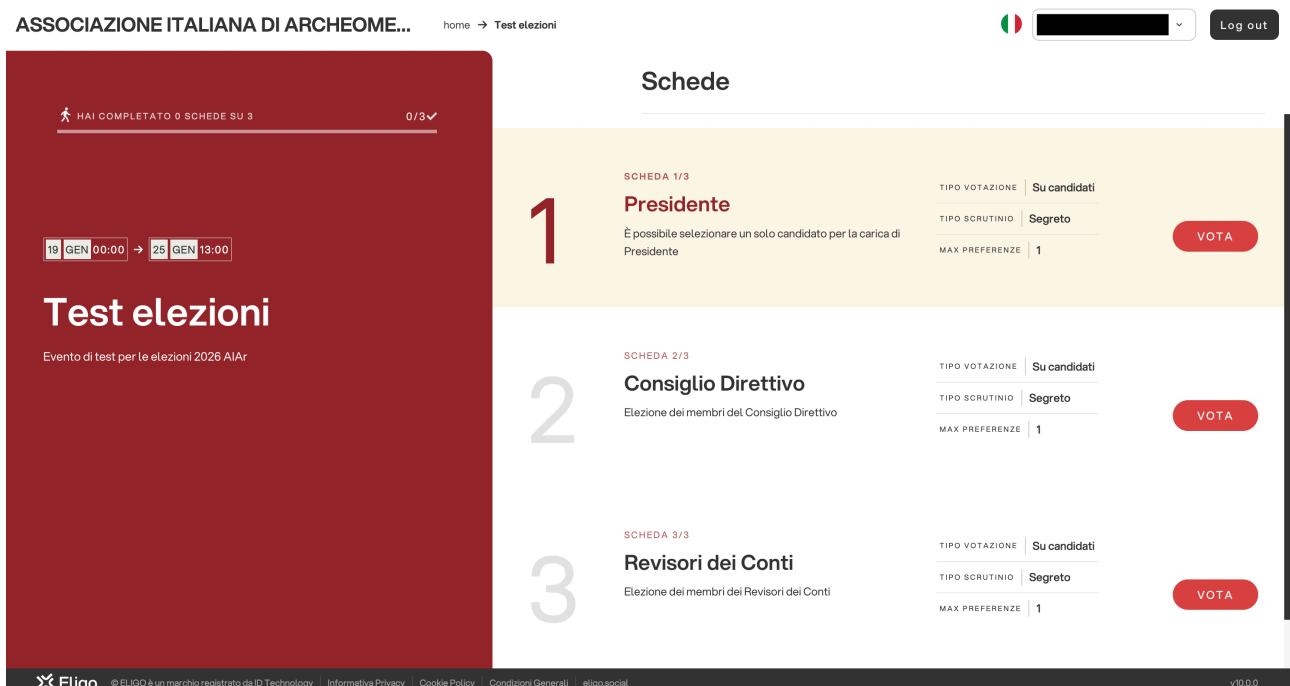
ASSOCIAZIONE ITALIANA DI ARCHEOME...

home → Test elezioni

Log out

HAI COMPLETATO 0 SCHEDE SU 3

0/3✓

19 GEN 00:00 → 25 GEN 13:00

Test elezioni

Evento di test per le elezioni 2026 AIAr

Schede

1

SCHEDA 1/3

Presidente

È possibile selezionare un solo candidato per la carica di Presidente

| TIPO VOTAZIONE | Su candidati |
|---|---|
| TIPO SCRUTINIO | Segreto |
| MAX PREFERENZE | 1 |

VOTA

2

SCHEDA 2/3

Consiglio Direttivo

Elezione dei membri del Consiglio Direttivo

| TIPO VOTAZIONE | Su candidati |
|---|---|
| TIPO SCRUTINIO | Segreto |
| MAX PREFERENZE | 1 |

VOTA

3

SCHEDA 3/3

Revisori dei Conti

Elezione dei membri dei Revisori dei Conti

| TIPO VOTAZIONE | Su candidati |
|---|---|
| TIPO SCRUTINIO | Segreto |
| MAX PREFERENZE | 1 |

VOTA

Eligo © ELIGO è un marchio registrato da ID Technology | Informativa Privacy | Cookie Policy | Condizioni Generali | eligo.social

v10.0.0